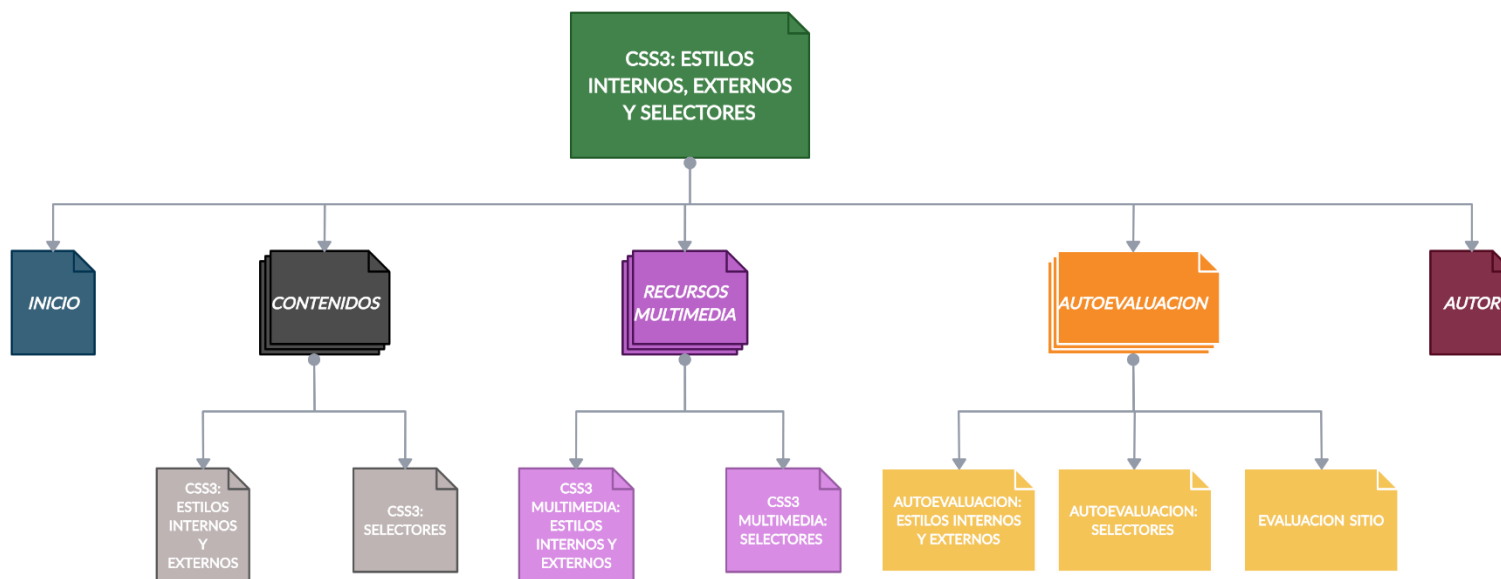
CSS3: ESTILOS INTERNOS, EXTERNOS Y SELECTORES

INICIO

CONTENIDOS

RECURSOS MULTIMEDIA

AUTOEVALUACION

AUTOR

CSS3: ESTILOS INTERNOS Y EXTERNOS

CSS3: SELECTORES

CSS3 MULTIMEDIA: ESTILOS INTERNOS Y EXTERNOS

CSS3 MULTIMEDIA: SELECTORES

AUTOEVALUACION: ESTILOS INTERNOS Y EXTERNOS

AUTOEVALUACION: SELECTORES

EVALUACION SITIO